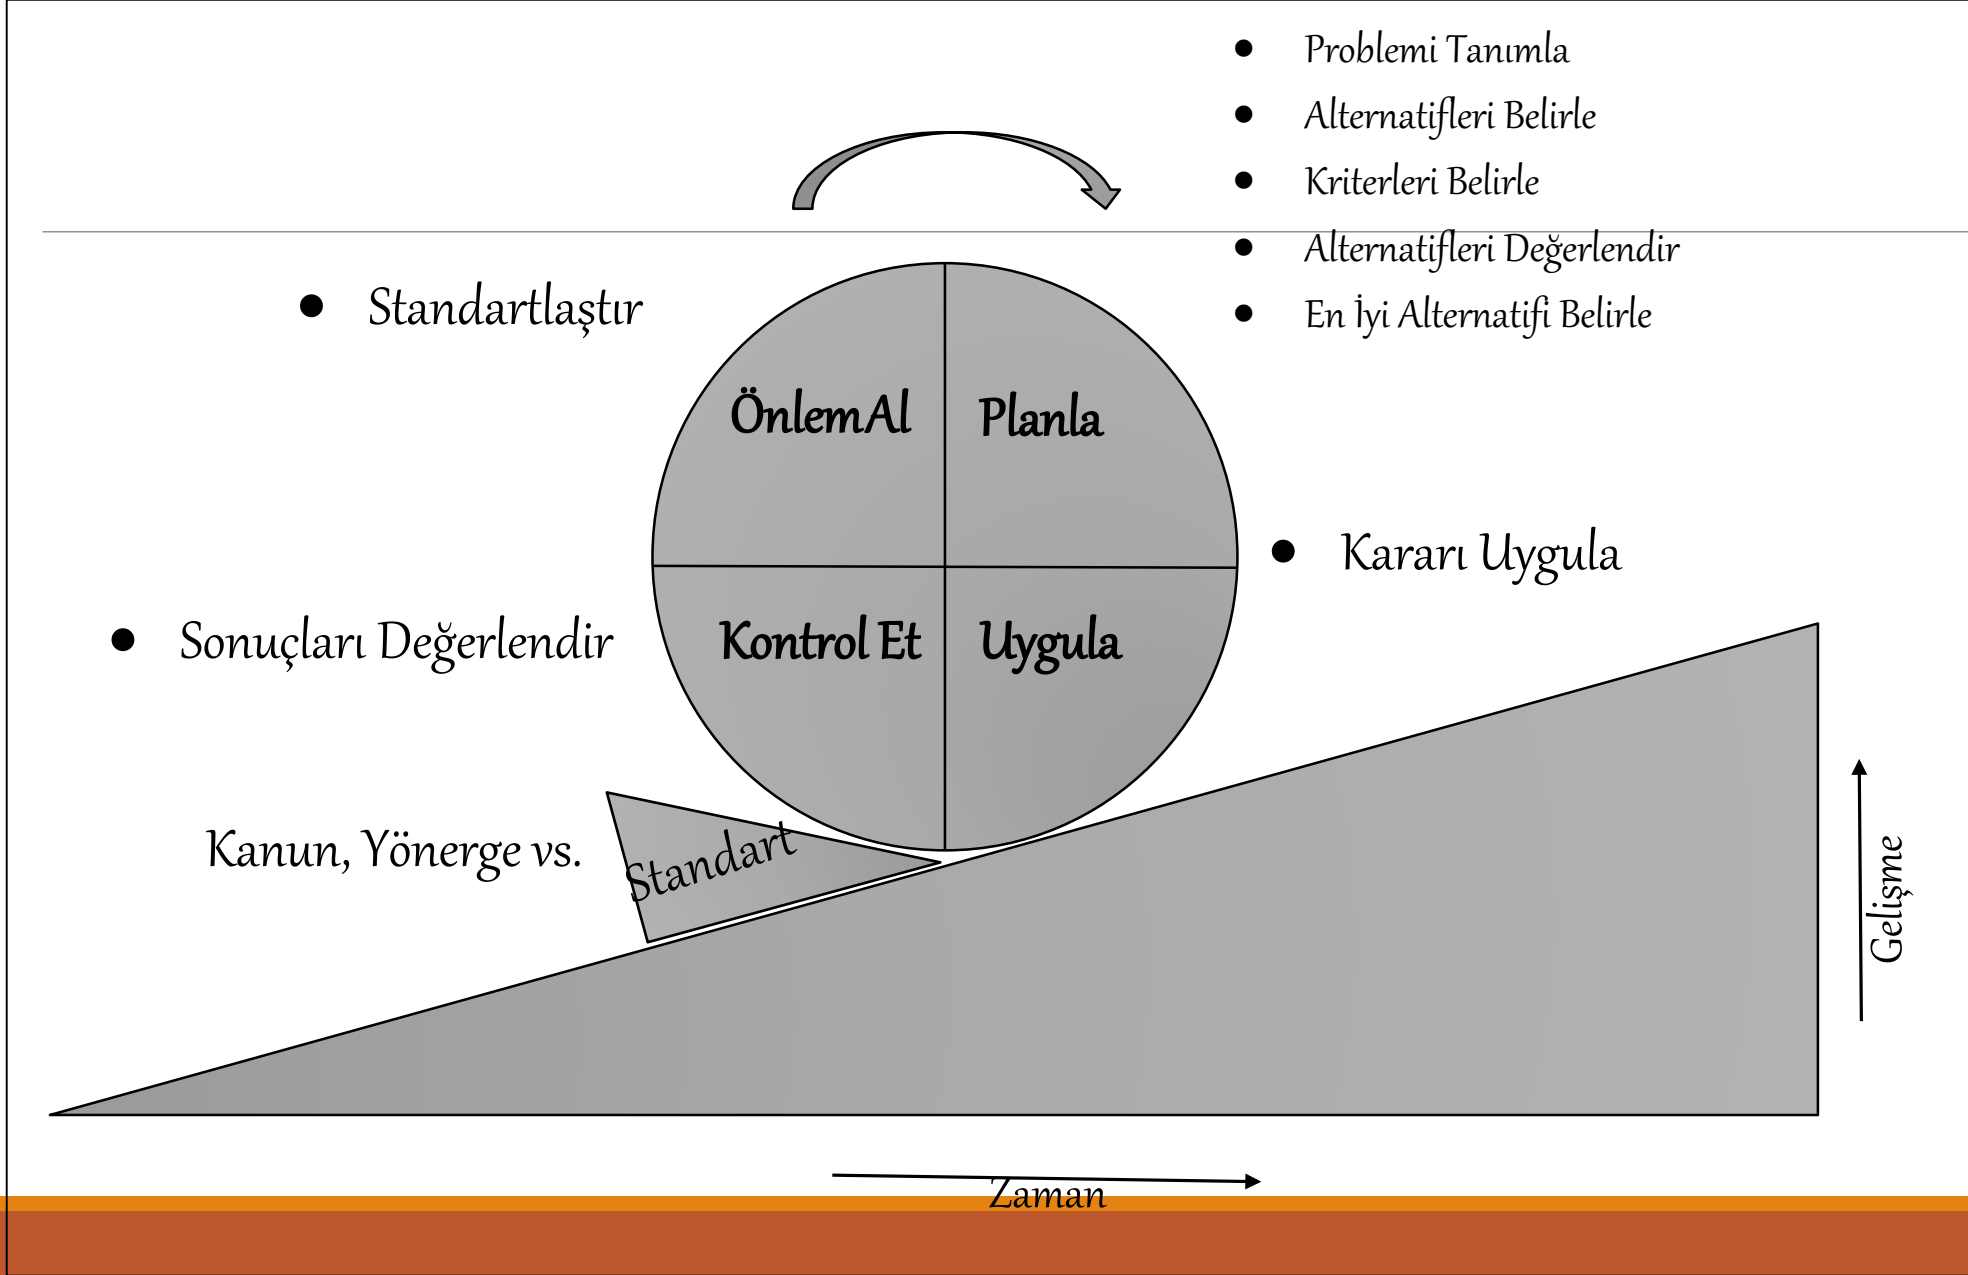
- Problemi Tanımla
- Alternatifleri Belirle
- Kriterleri Belirle
- Alternatifleri Değerlendir
- En İyi Alternatifi Belirle

- Standartlaştır

ÖnlemAl

Planla

Kontrol Et

Uygula

- Kararı Uygula

- Sonuçları Değerlendir

Kanun, Yönerge vs.

Standart

Gelişme

Zaman